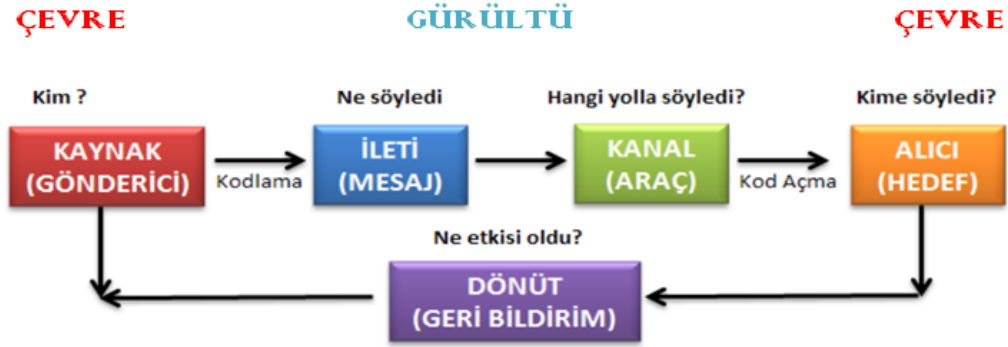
ÇEVRE

GÜRÜLTÜ

ÇEVRE

Kim ?

Ne söyledi

Hangi yolla söyledi?

Kime söyledi?

KAYNAK (GÖNDERİCİ)

Kodlama

İLETİ (MESAJ)

KANAL (ARAÇ)

Kod Açma

ALICI (HEDEF)

Ne etkisi oldu?

DÖNÜT (GERİ BİLDİRİM)